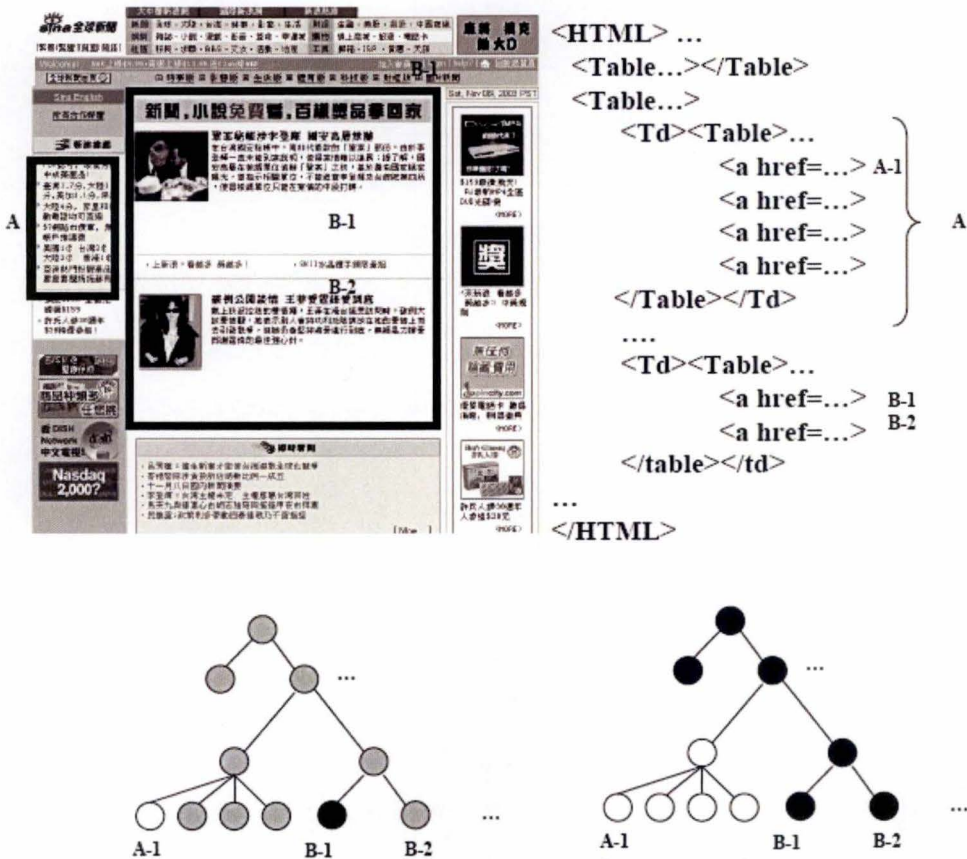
sina全球新聞

A

B-1

B-1

B-2

新聞,小說免費看,百樣獎品奉回家

Sat, Nov 08, 2003 PST

Nasdaq 2,000?

<HTML> ...
<Table...></Table>
<Table...>
<Td><Table>...
<a href=...> A-1
<a href=...>
<a href=...>
<a href=...>
</Table></Td>
....
<Td><Table>...
<a href=...> B-1
<a href=...> B-2
</table></td>
...
</HTML>

A

...

A-1 B-1 B-2 ...

...

A-1 B-1 B-2 ...